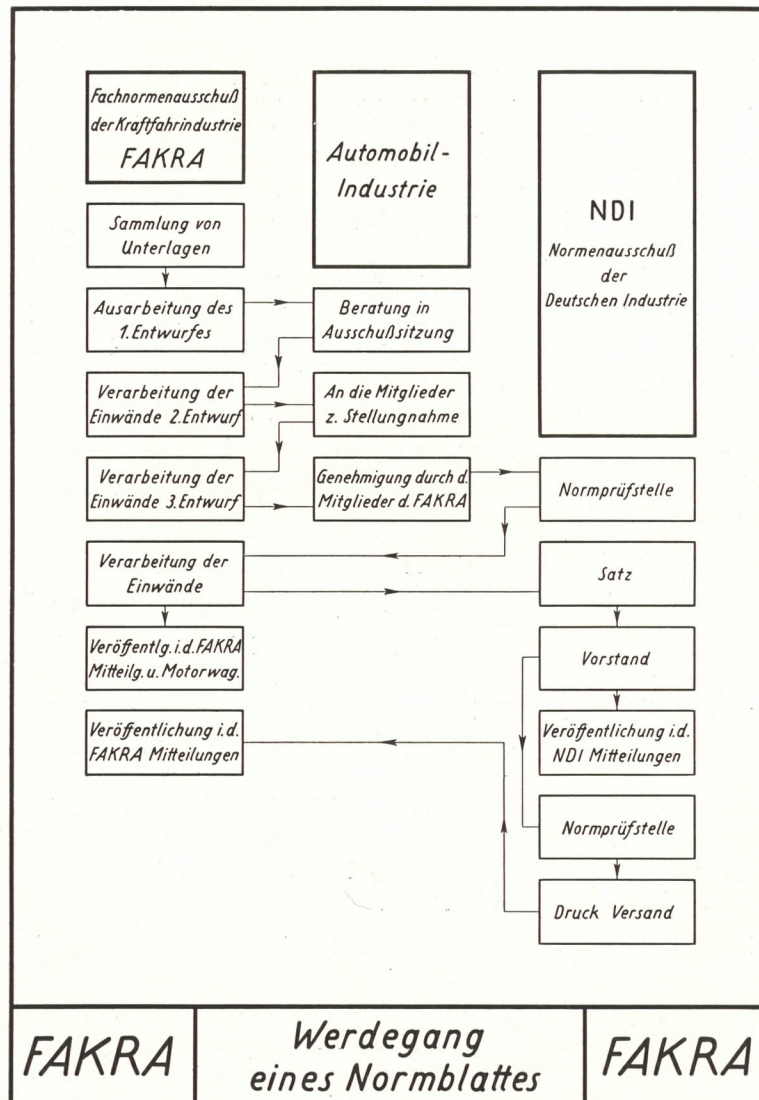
Fachnormenausschuß der Kraftfahrindustrie FAKRA

Automobil-Industrie

NDI

Normenausschuß der Deutschen Industrie

Sammlung von Unterlagen

Ausarbeitung des 1. Entwurfes

Beratung in Ausschußsitzung

Verarbeitung der Einwände 2. Entwurf

An die Mitglieder z. Stellungnahme

Verarbeitung der Einwände 3. Entwurf

Genehmigung durch d. Mitglieder d. FAKRA

Normprüfstelle

Verarbeitung der Einwände

Satz

Veröffentlg. i.d. FAKRA Mitteilg. u. Motorwag.

Vorstand

Veröffentlichung i.d. FAKRA Mitteilungen

Veröffentlichung i.d. NDI Mitteilungen

Normprüfstelle

Druck Versand

FAKRA

Werdegang eines Normblattes

FAKRA